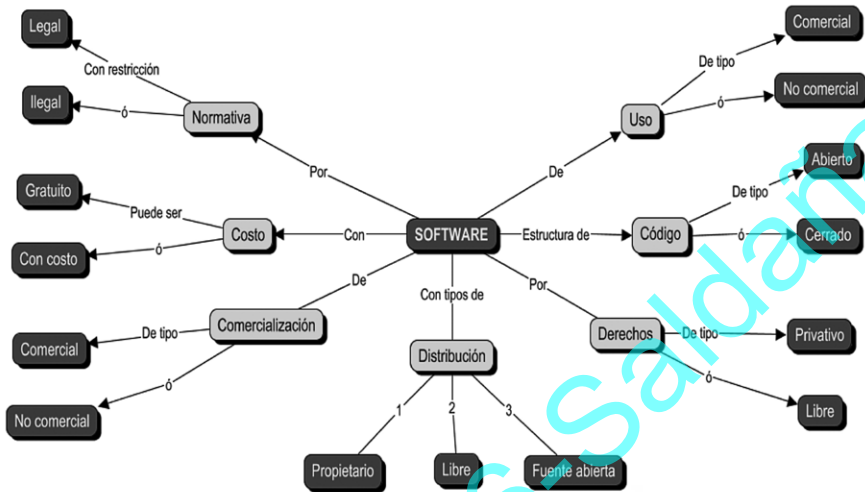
SOFTWARE

Por
Normativa
Con restricción
Legal
ó
Ilegal

Con
Costo
Puede ser
Gratuito
ó
Con costo

De
Comercialización
De tipo
Comercial
ó
No comercial

Con tipos de
Distribución
1
Propietario
2
Libre
3
Fuente abierta

Por
Derechos
De tipo
Privativo
ó
Libre

Estructura de
Código
De tipo
Abierto
ó
Cerrado

De
Uso
De tipo
Comercial
ó
No comercial

Saldañ